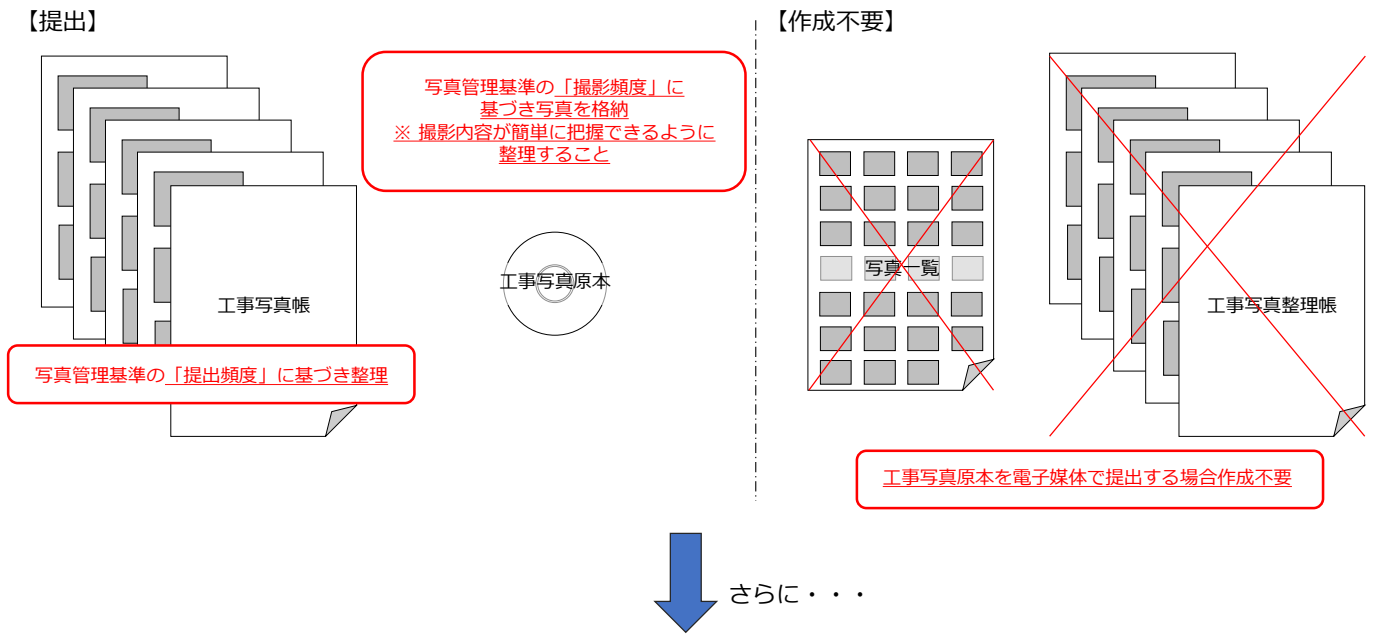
【提出】

写真管理基準の「撮影頻度」に基づき写真を格納
※ 撮影内容が簡単に把握できるように整理すること

工事写真原本

工事写真帳

写真管理基準の「提出頻度」に基づき整理

【作成不要】

写真一覧

工事写真整理帳

工事写真原本を電子媒体で提出する場合作成不要

さらに・・・